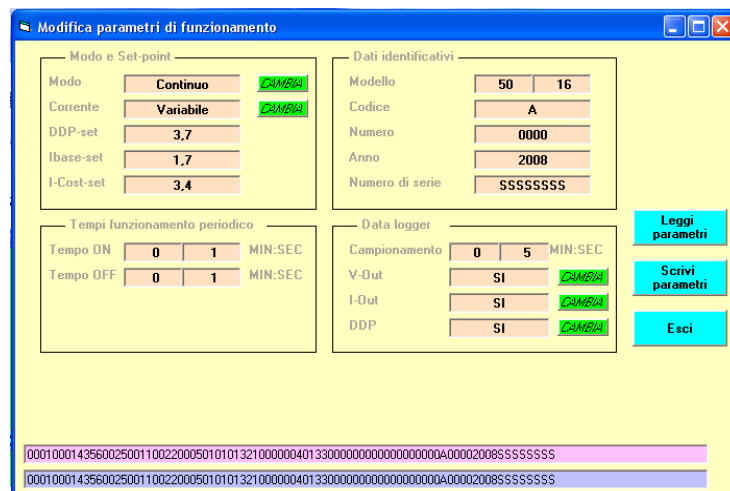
Modifica parametri di funzionamento

Modo e Set-point

Modo Continuo CAMBIA

Corrente Variabile CAMBIA

DDP-set 3,7

Ibase-set 1,7

I-Cost-set 3,4

Dati identificativi

Modello 50 16

Codice A

Numero 0000

Anno 2008

Numero di serie SSSSSSSS

Tempi funzionamento periodico

Tempo ON 0 1 MIN:SEC

Tempo OFF 0 1 MIN:SEC

Data logger

Campionamento 0 5 MIN:SEC

V-Out SI CAMBIA

I-Out SI CAMBIA

DDP SI CAMBIA

Leggi parametri

Scrivi parametri

Esci

000100014356002500110022000501010132100000040133000000000000000000A00002008SSSSSSSS

000100014356002500110022000501010132100000040133000000000000000000A00002008SSSSSSSS